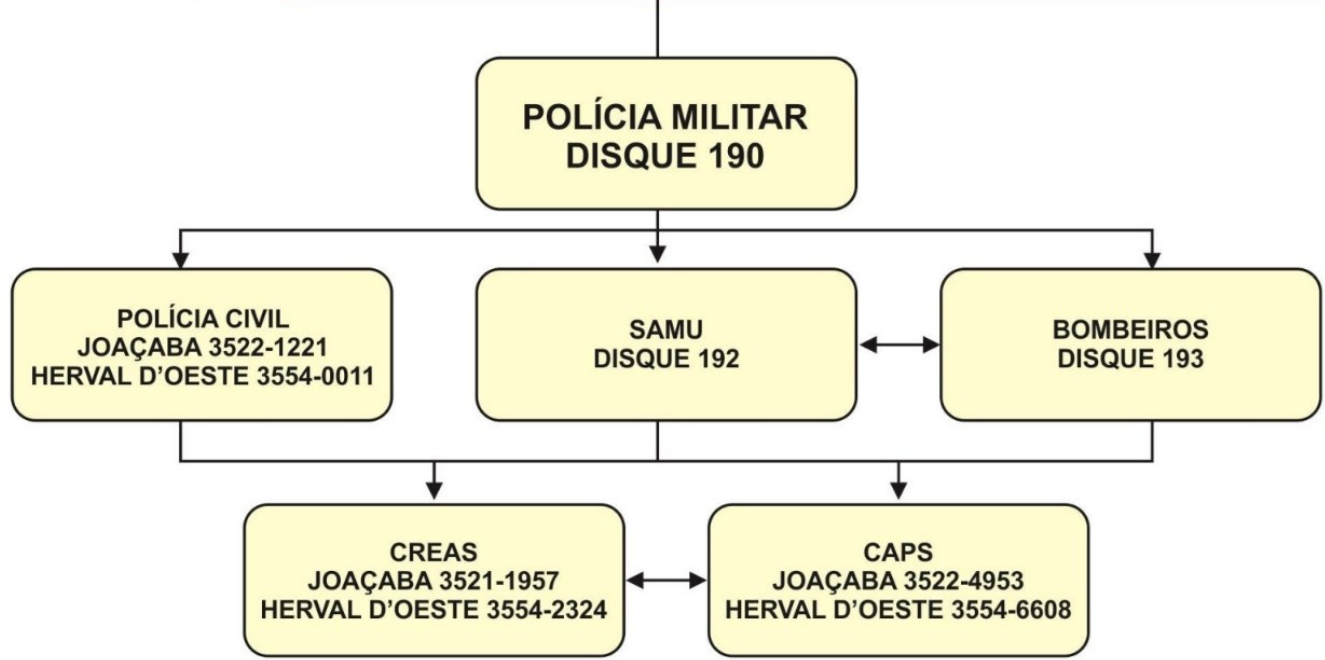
POLÍCIA MILITAR
DISQUE 190

POLÍCIA CIVIL
JOAÇABA 3522-1221
HERVAL D'OESTE 3554-0011

SAMU
DISQUE 192

BOMBEIROS
DISQUE 193

CREAS
JOAÇABA 3521-1957
HERVAL D'OESTE 3554-2324

CAPS
JOAÇABA 3522-4953
HERVAL D'OESTE 3554-6608